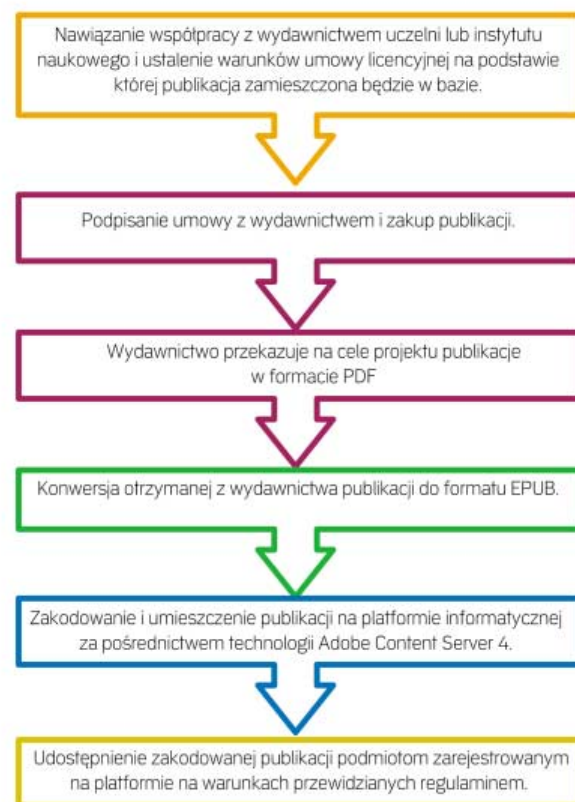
Nawiązanie współpracy z wydawnictwem uczelni lub instytutu naukowego i ustalenie warunków umowy licencyjnej na podstawie której publikacja zamieszczona będzie w bazie.

Podpisanie umowy z wydawnictwem i zakup publikacji.

Wydawnictwo przekazuje na cele projektu publikacje w formacie PDF

Konwersja otrzymanej z wydawnictwa publikacji do formatu EPUB.

Zakodowanie i umieszczenie publikacji na platformie informatycznej za pośrednictwem technologii Adobe Content Server 4.

Udostępnienie zakodowanej publikacji podmiotom zarejestrowanym na platformie na warunkach przewidzianych regulaminem.